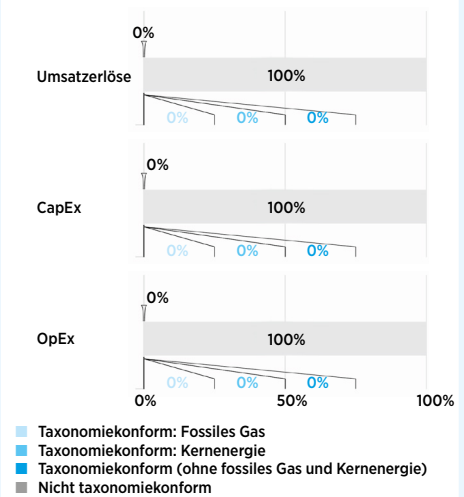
0%

Umsatzerlöse

100%

0% 0% 0%

0%

CapEx

100%

0% 0% 0%

0%

OpEx

100%

0% 0% 0%

0% 50% 100%

Taxonomiekonform: Fossiles Gas
Taxonomiekonform: Kernenergie
Taxonomiekonform (ohne fossiles Gas und Kernenergie)
Nicht taxonomiekonform